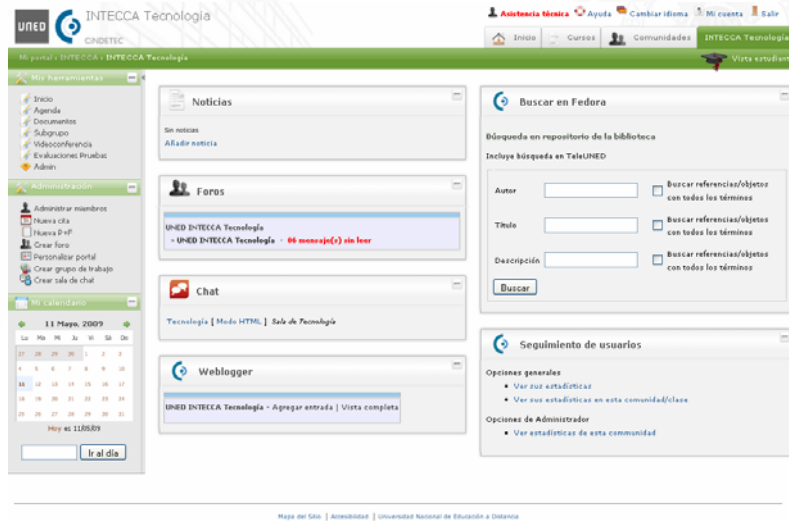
UNED INTECCA Tecnología
CINDETEC

Asistencia técnica Ayuda Cambiar idioma Mi cuenta Salir

Inicio Cursos Comunidades INTECCA Tecnología

Mi portal › INTECCA › INTECCA Tecnología

Vista estudiante

Mis herramientas
Inicio
Agenda
Documentos
Subgrupo
Videoconferencia
Evaluaciones Pruebas
Admin

Administración
Administrar miembros
Nueva cita
Nueva P+F
Crear foro
Personalizar portal
Crear grupo de trabajo
Crear sala de chat

Mi calendario
11 Mayo, 2009

| Lu | Ma | Mi | Ju | Vi | Sá | Do |
|---|---|---|---|---|---|---|
| 27 | 28 | 29 | 30 | 1 | 2 | 3 |
| 4 | 5 | 6 | 7 | 8 | 9 | 10 |
| 11 | 12 | 13 | 14 | 15 | 16 | 17 |
| 18 | 19 | 20 | 21 | 22 | 23 | 24 |
| 25 | 26 | 27 | 28 | 29 | 30 | 31 |

Hoy es 11/05/09

Ir al día

Noticias
Sin noticias
Añadir noticia

Foros
UNED INTECCA Tecnología
» UNED INTECCA Tecnología - 06 mensaje(s) sin leer

Chat
Tecnología [ Modo HTML ] Sala de Tecnología

Weblogger
UNED INTECCA Tecnología - Agregar entrada | Vista completa

Buscar en Fedora
Búsqueda en repositorio de la biblioteca
Incluye búsqueda en TeleUNED
Autor
Buscar referencias/objetos con todos los términos
Título
Buscar referencias/objetos con todos los términos
Descripción
Buscar referencias/objetos con todos los términos
Buscar

Seguimiento de usuarios
Opciones generales
• Ver sus estadísticas
• Ver sus estadísticas en esta comunidad/clase
Opciones de Administrador
• Ver estadísticas de esta comunidad

Mapa del Sitio | Accesibilidad | Universidad Nacional de Educación a Distancia